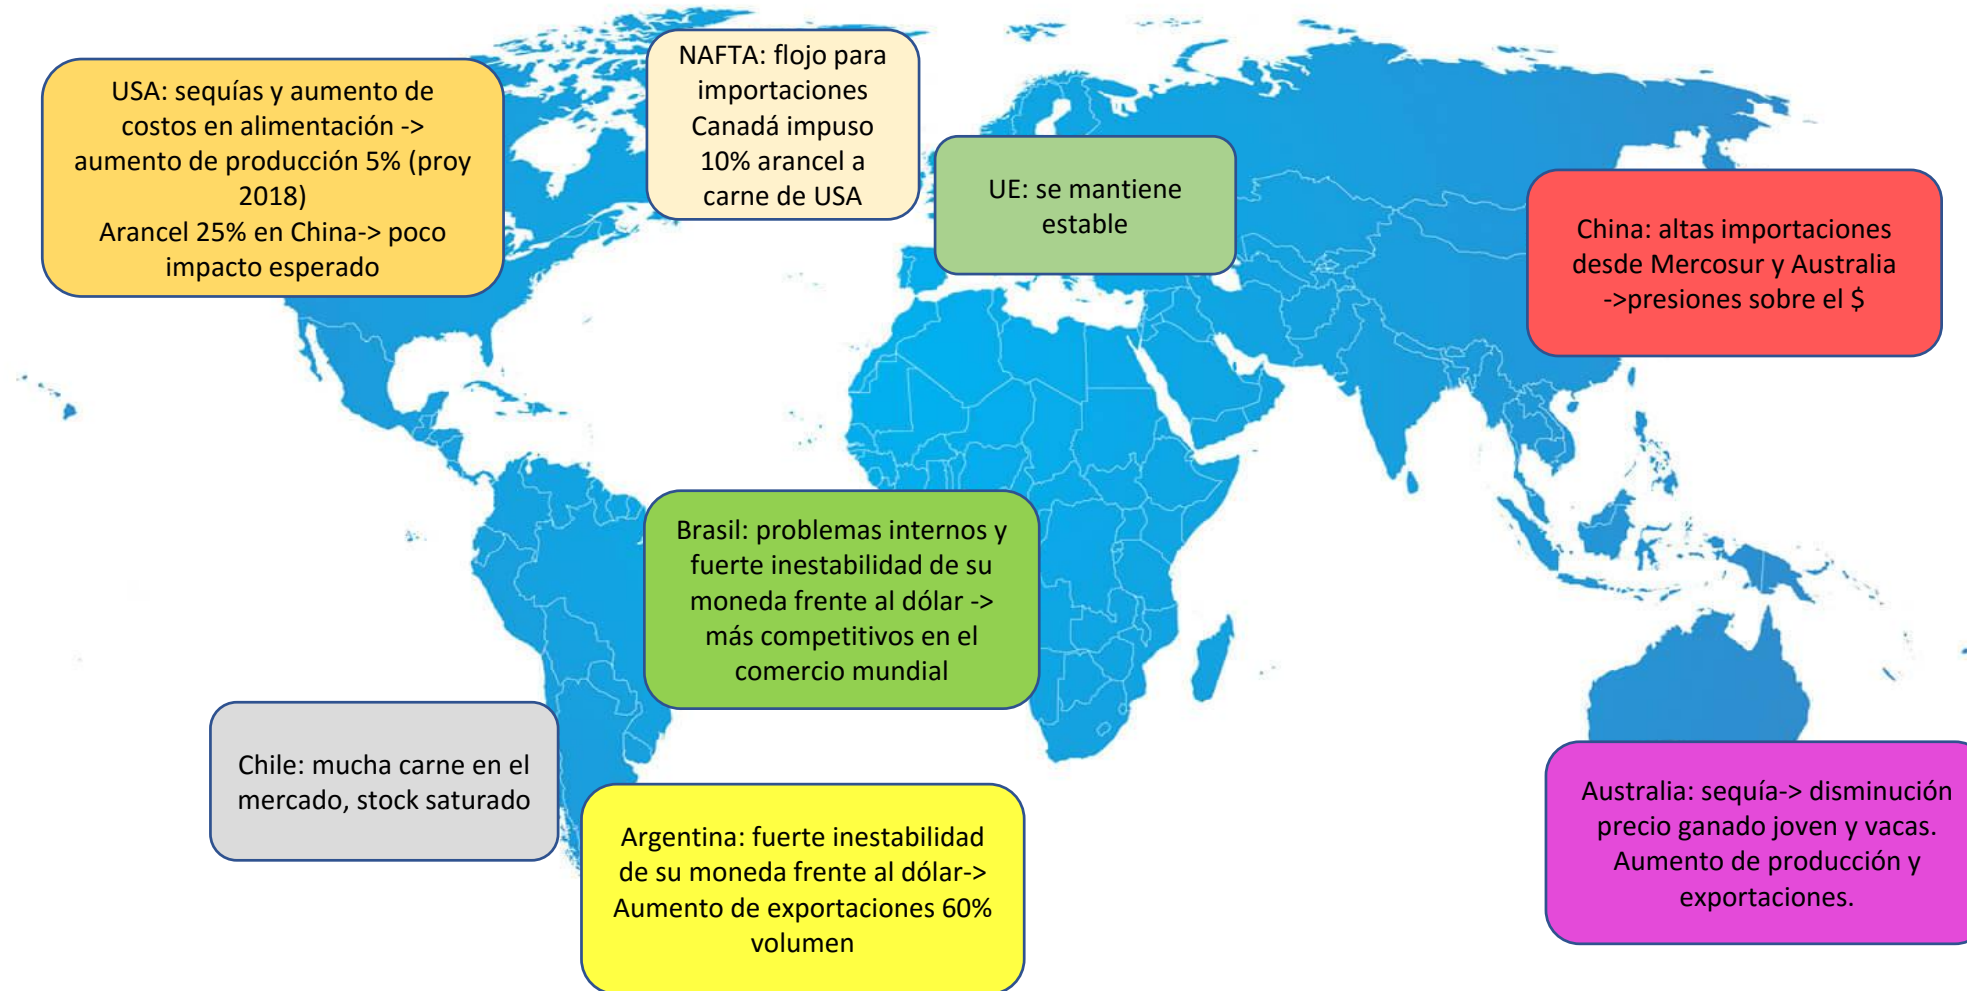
USA: sequías y aumento de costos en alimentación -> aumento de producción 5% (proy 2018)
Arancel 25% en China-> poco impacto esperado

NAFTA: flojo para importaciones
Canadá impuso 10% arancel a carne de USA

UE: se mantiene estable

China: altas importaciones desde Mercosur y Australia ->presiones sobre el $

Brasil: problemas internos y fuerte inestabilidad de su moneda frente al dólar -> más competitivos en el comercio mundial

Chile: mucha carne en el mercado, stock saturado

Argentina: fuerte inestabilidad de su moneda frente al dólar-> Aumento de exportaciones 60% volumen

Australia: sequía-> disminución precio ganado joven y vacas. Aumento de producción y exportaciones.